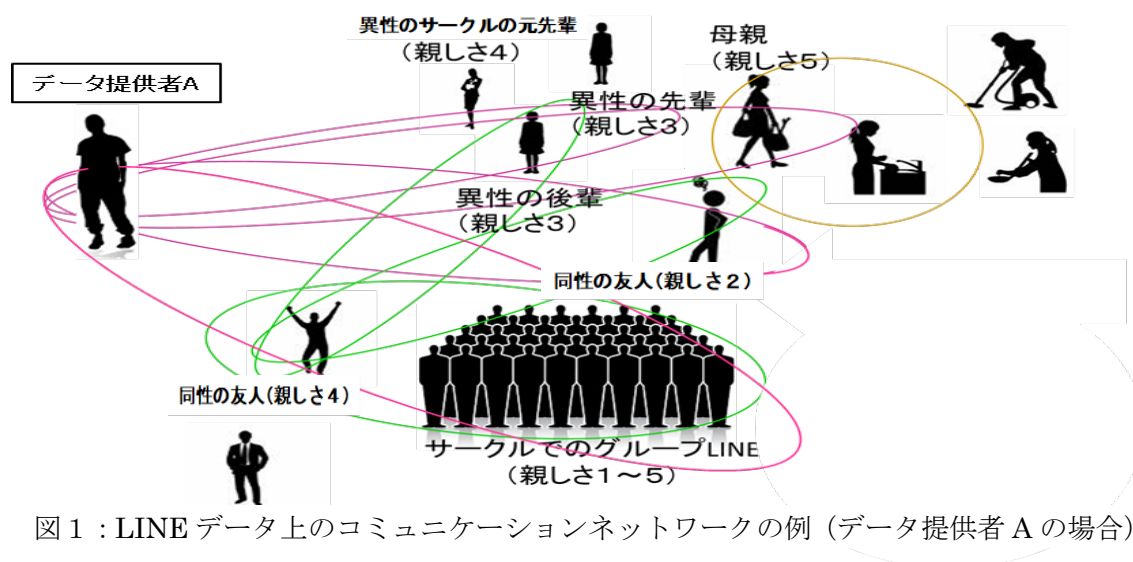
異性のサークルの元先輩
（親しさ4）

データ提供者A

母親
（親しさ5）

異性の先輩
（親しさ3）

異性の後輩
（親しさ3）

同性の友人（親しさ2）

同性の友人（親しさ4）

サークルでのグループLINE
（親しさ1～5）

図１：LINE データ上のコミュニケーションネットワークの例（データ提供者 A の場合）